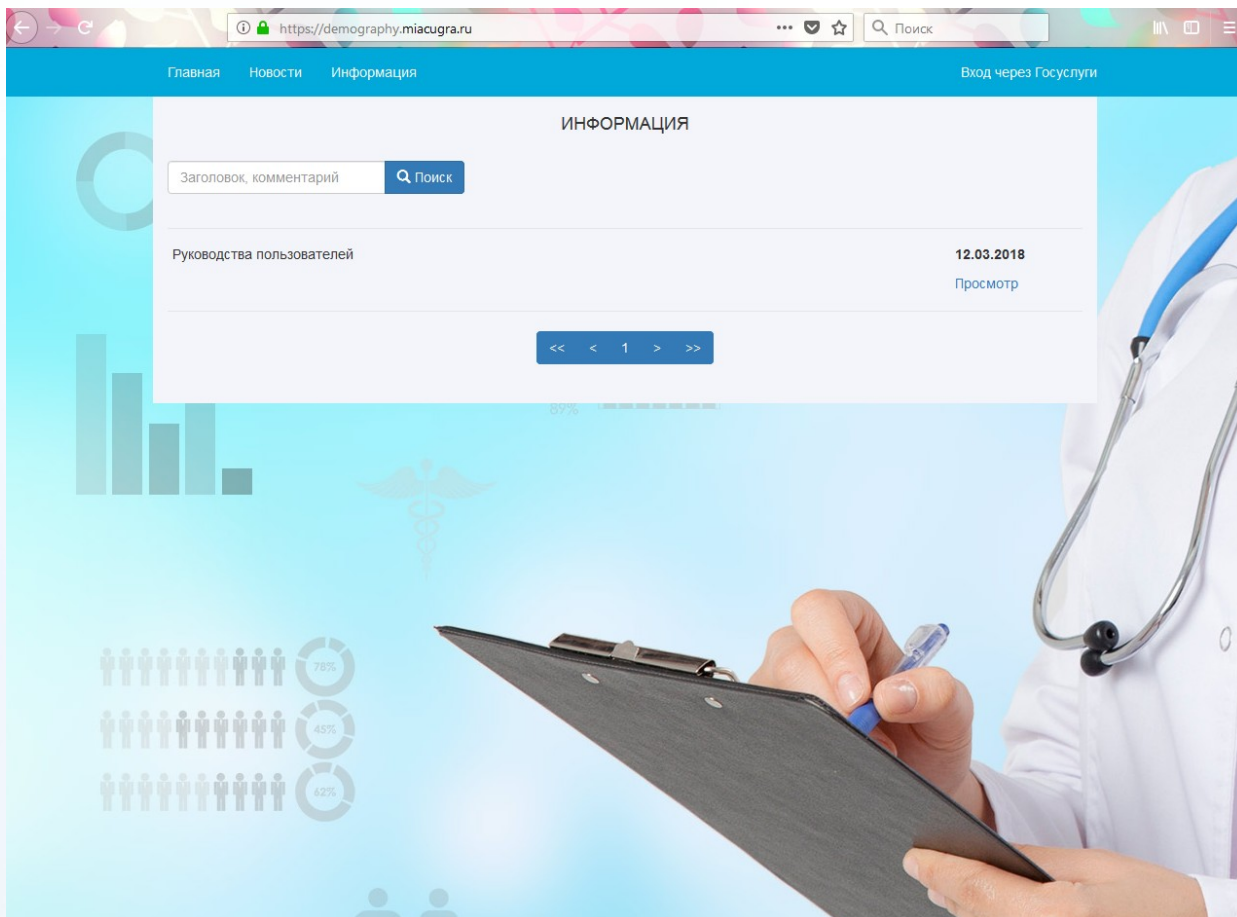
https://demography.miacugra.ru

Поиск

Главная Новости Информация

Вход через Госуслуги

ИНФОРМАЦИЯ

Заголовок, комментарий

Поиск

Руководства пользователей

12.03.2018

Просмотр

<< < 1 > >>

89%

78%

45%

62%